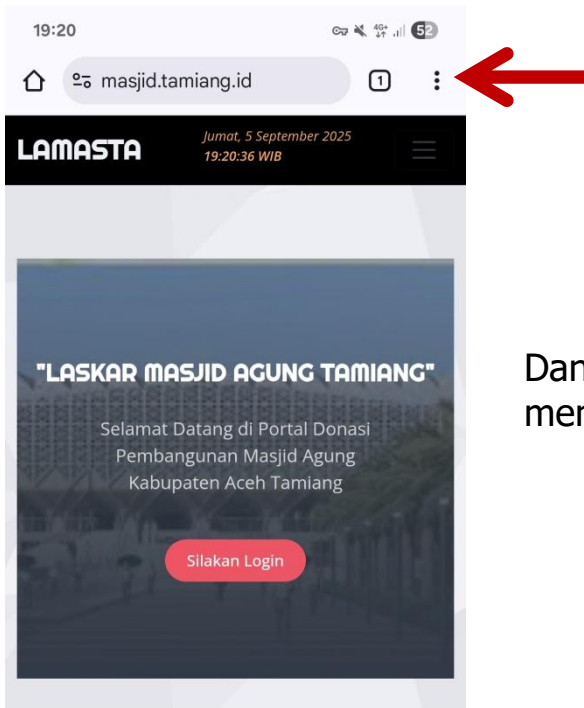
19:20

masjid.tamiang.id

1

LAMASTA

Jumat, 5 September 2025
19:20:36 WIB

"LASKAR MASJID AGUNG TAMIANG"

Selamat Datang di Portal Donasi Pembangunan Masjid Agung Kabupaten Aceh Tamiang

Silakan Login

Dan
mer